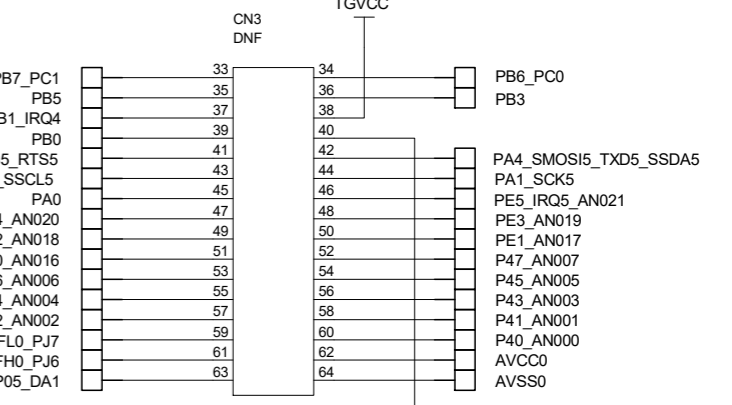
TGVCC

CN3
DNF

PB7_PC1
PB5
B1_IRQ4
PB0
5_RTS5
SSCL5
PA0
4_AN020
2_AN018
0_AN016
6_AN006
4_AN004
2_AN002
FL0_PJ7
FH0_PJ6
P05_DA1

33
35
37
39
41
43
45
47
49
51
53
55
57
59
61
63

34
36
38
40
42
44
46
48
50
52
54
56
58
60
62
64

PB6_PC0
PB3
PA4_SMOSI5_TXD5_SSDA5
PA1_SCK5
PE5_IRQ5_AN021
PE3_AN019
PE1_AN017
P47_AN007
P45_AN005
P43_AN003
P41_AN001
P40_AN000
AVCC0
AVSS0